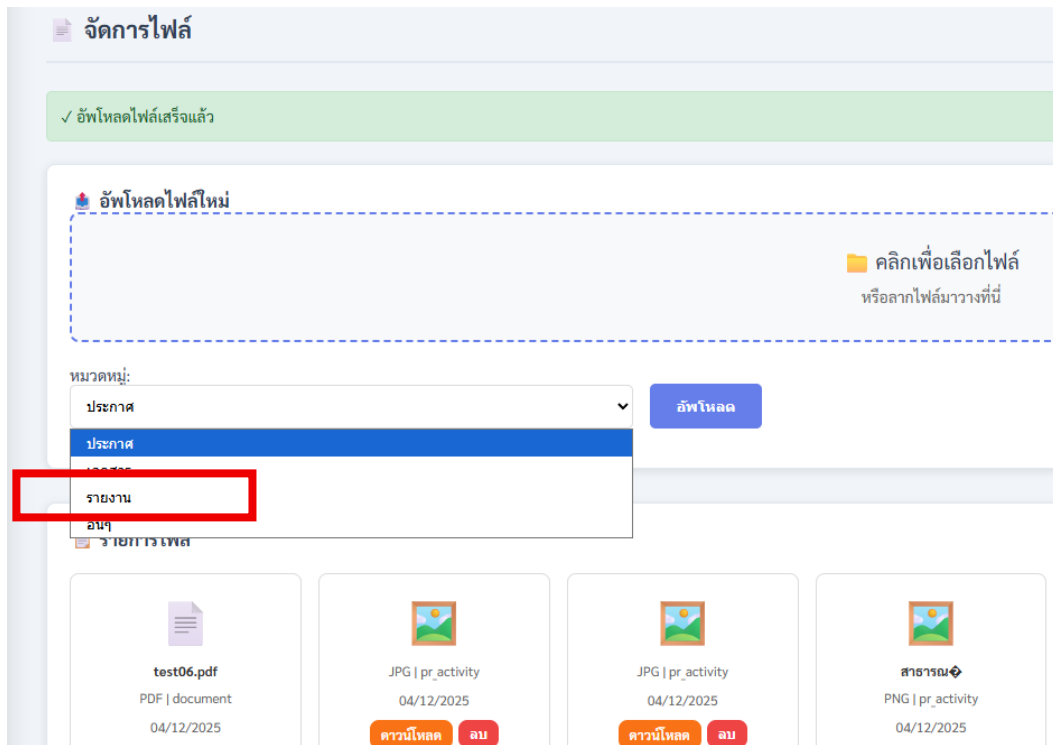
จัดการไฟล์

✓ อัพโหลดไฟล์เสร็จแล้ว

อัพโหลดไฟล์ใหม่

คลิกเพื่อเลือกไฟล์
หรือลากไฟล์มาวางที่นี่

หมวดหมู่:
ประกาศ
อัพโหลด

ประกาศ
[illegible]
รายงาน
อื่นๆ

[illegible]

test06.pdf
PDF | document
04/12/2025

JPG | pr_activity
04/12/2025
ดาวน์โหลด ลบ

JPG | pr_activity
04/12/2025
ดาวน์โหลด ลบ

สาธารณ�
PNG | pr_activity
04/12/2025